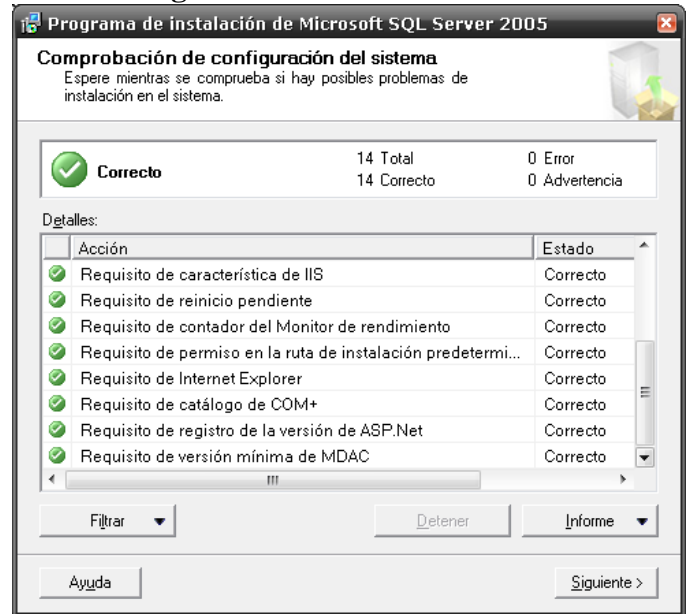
Programa de instalación de Microsoft SQL Server 2005

Comprobación de configuración del sistema
Espere mientras se comprueba si hay posibles problemas de instalación en el sistema.

Correcto
14 Total
14 Correcto
0 Error
0 Advertencia

Detalles:

| Acción | Estado |
|---|---|
| Requisito de característica de IIS | Correcto |
| Requisito de reinicio pendiente | Correcto |
| Requisito de contador del Monitor de rendimiento | Correcto |
| Requisito de permiso en la ruta de instalación predetermi... | Correcto |
| Requisito de Internet Explorer | Correcto |
| Requisito de catálogo de COM+ | Correcto |
| Requisito de registro de la versión de ASP.Net | Correcto |
| Requisito de versión mínima de MDAC | Correcto |

Filtrar
Detener
Informe

Ayuda
Siguiente >